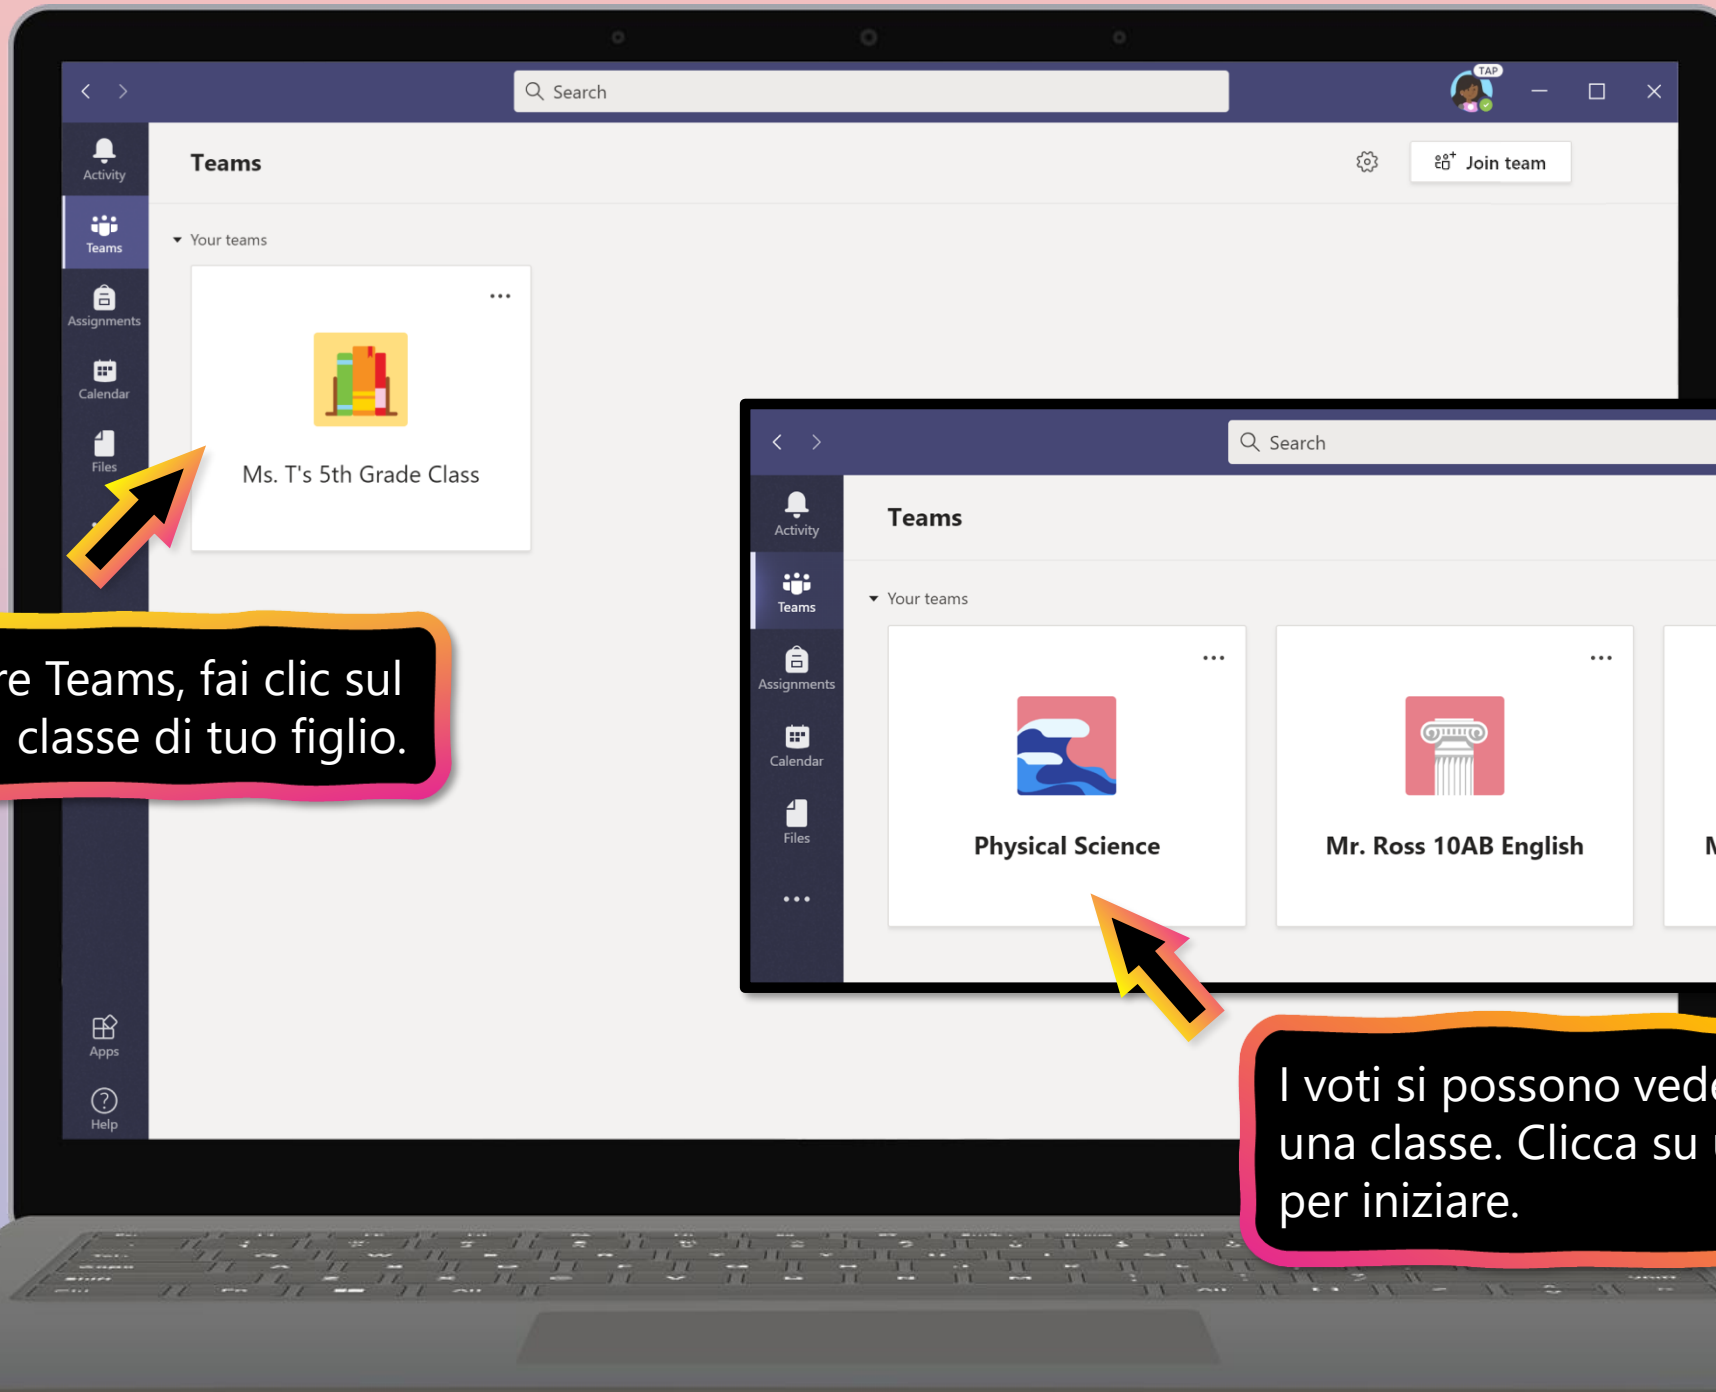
Search

TAP

Activity
Teams
Assignments
Calendar
Files

Teams

Join team

Your teams

...

Ms. T's 5th Grade Class

re Teams, fai clic sul classe di tuo figlio.

Apps
Help

Search

Activity
Teams
Assignments
Calendar
Files
...

Teams

Your teams

...

Physical Science

...

Mr. Ross 10AB English

M

I voti si possono ved una classe. Clicca su per iniziare.